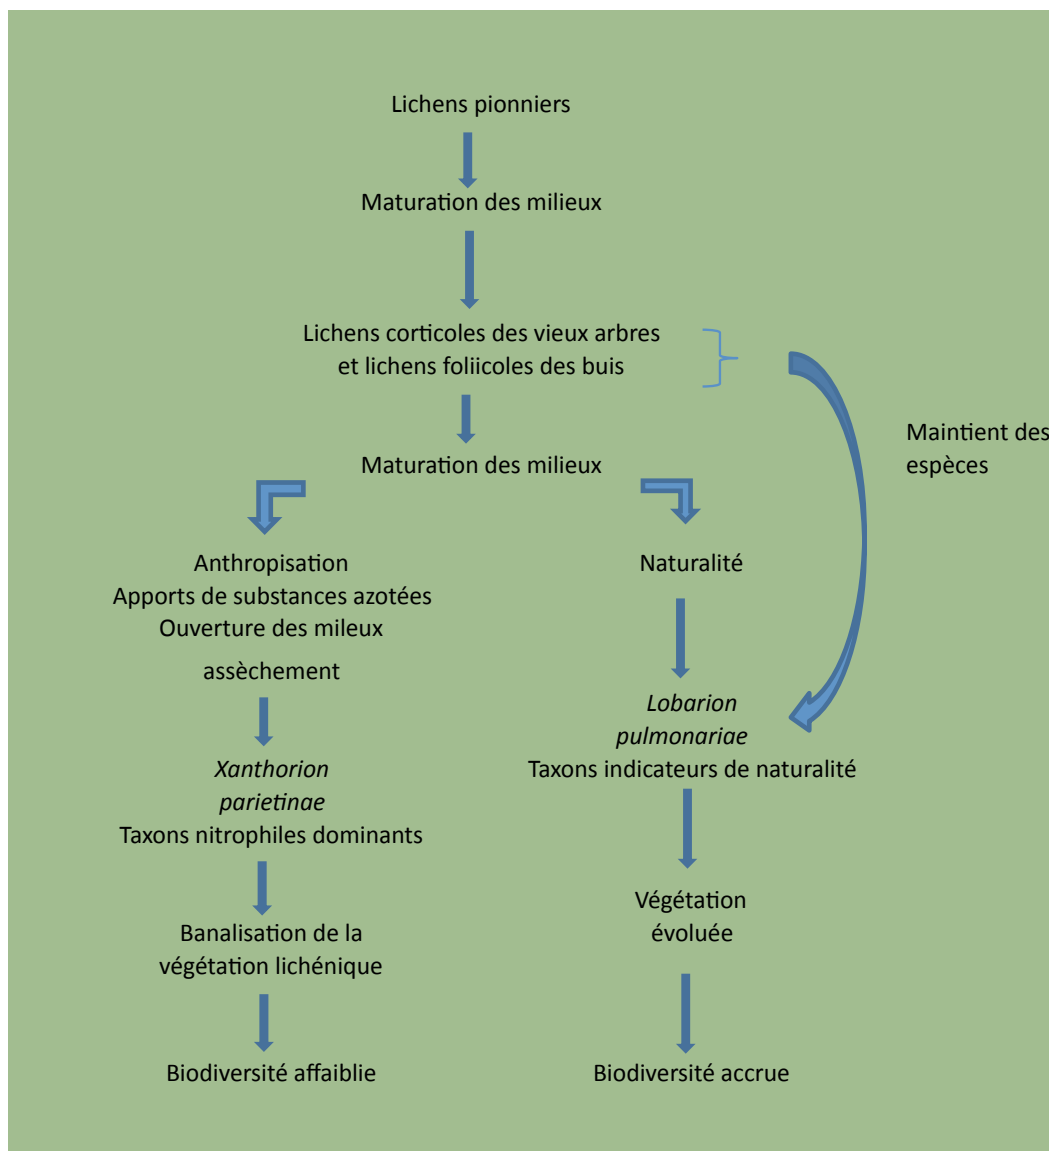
Lichens pionniers

Maturation des milieux

Lichens corticoles des vieux arbres
et lichens foliicoles des buis

Maintient des espèces

Maturation des milieux

Anthropisation
Apports de substances azotées
Ouverture des mileux
assèchement

*Xanthorion parietinae*
Taxons nitrophiles dominants

Banalisation de la végétation lichénique

Biodiversité affaiblie

Naturalité

*Lobarion pulmonariae*
Taxons indicateurs de naturalité

Végétation évoluée

Biodiversité accrue